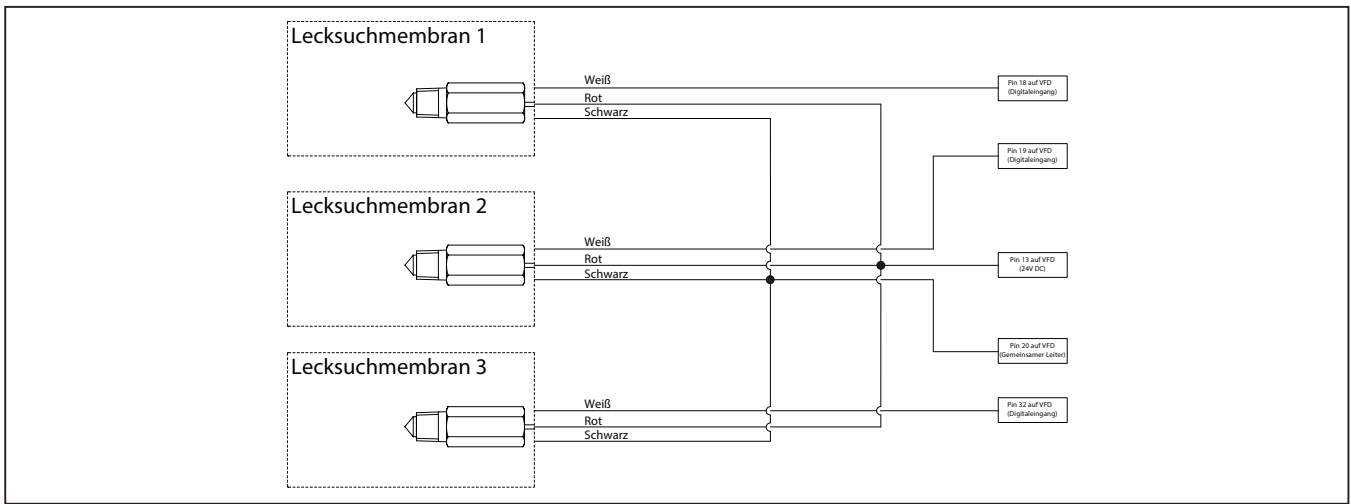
Lecksuchmembran 1

Weiß
Rot
Schwarz

Pin 18 auf VFD (Digitaleingang)

Pin 19 auf VFD (Digitaleingang)

Lecksuchmembran 2

Weiß
Rot
Schwarz

Pin 13 auf VFD (24V DC)

Pin 20 auf VFD (Gemeinsamer Leiter)

Lecksuchmembran 3

Weiß
Rot
Schwarz

Pin 32 auf VFD (Digitaleingang)